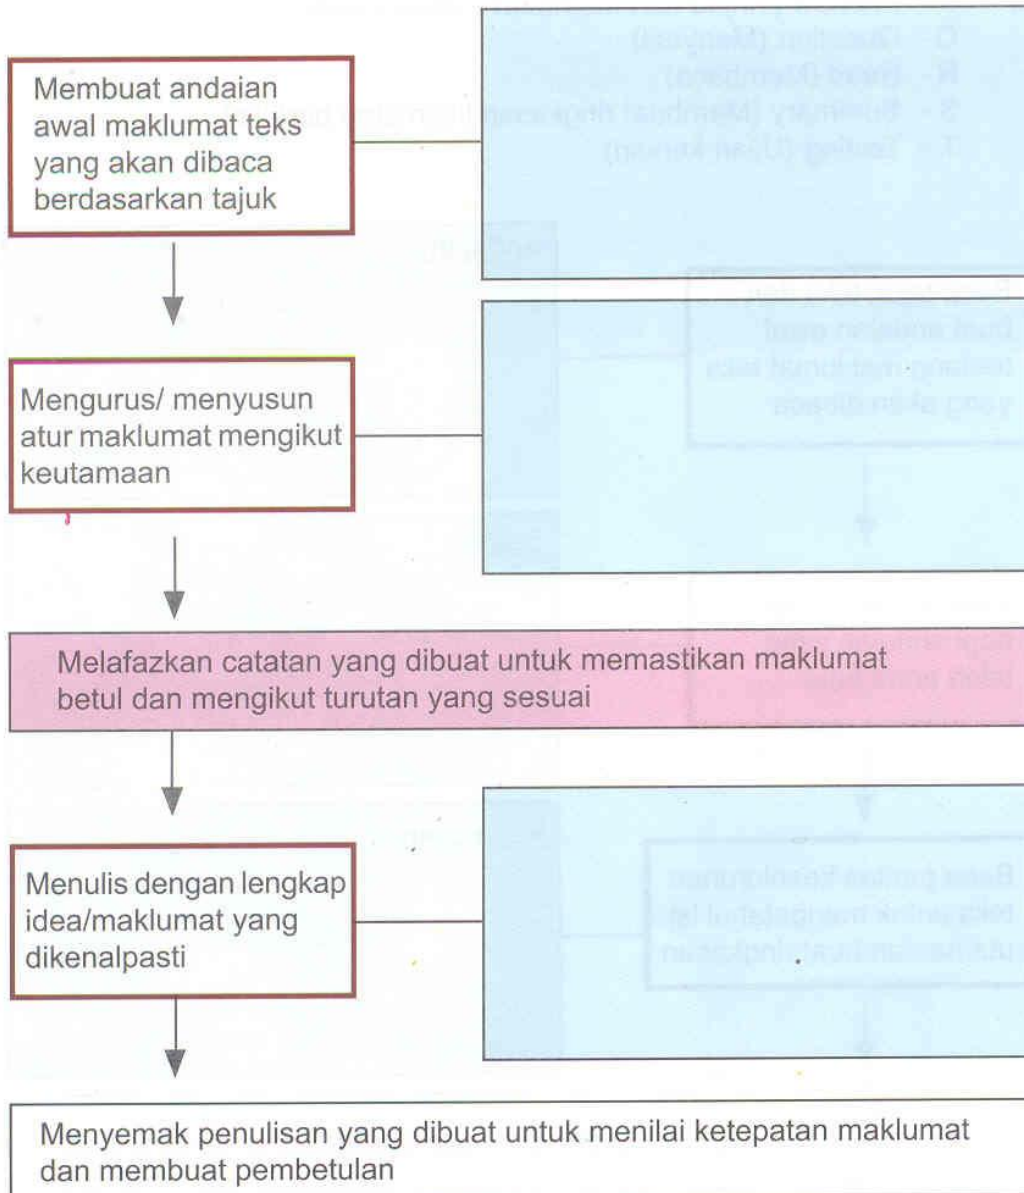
Membuat andaian awal maklumat teks yang akan dibaca berdasarkan tajuk

Mengurus/ menyusun atur maklumat mengikut keutamaan

Melafazkan catatan yang dibuat untuk memastikan maklumat betul dan mengikut turutan yang sesuai

Menulis dengan lengkap idea/maklumat yang dikenalpasti

Menyemak penulisan yang dibuat untuk menilai ketepatan maklumat dan membuat pembetulan